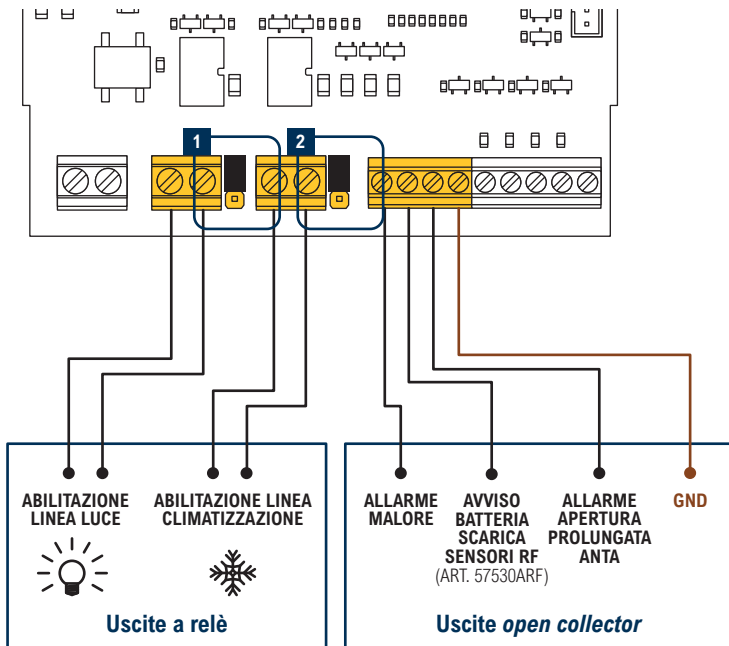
1

2

ABILITAZIONE LINEA LUCE

ABILITAZIONE LINEA CLIMATIZZAZIONE

Uscite a relè

ALLARME MALORE

AVVISO BATTERIA SCARICA SENSORI RF (ART. 57530ARF)

ALLARME APERTURA PROLUNGATA ANTA

GND

Uscite *open collector*